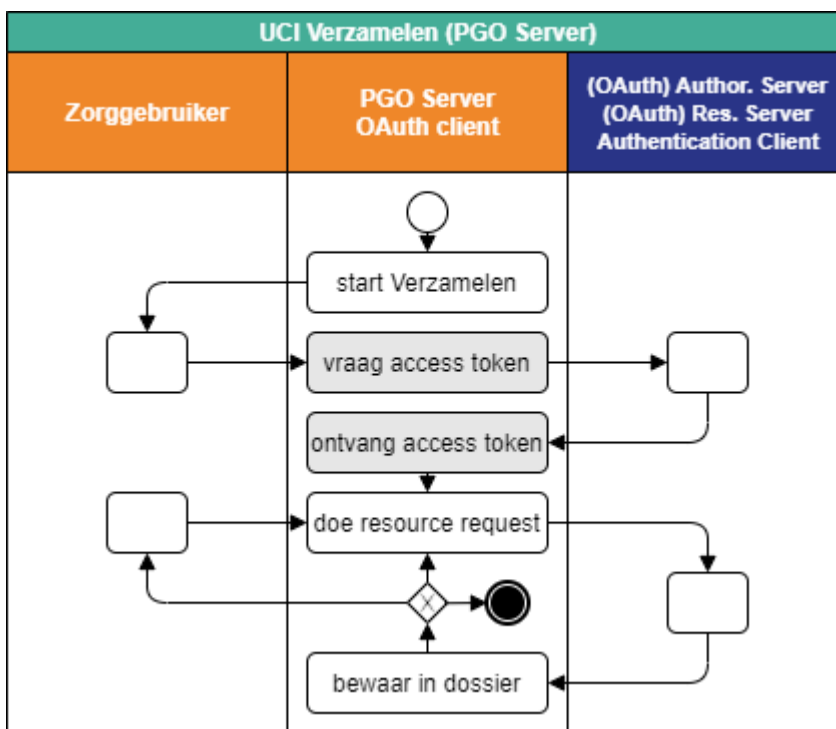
UCI Verzamelen (PGO Server)

Zorggebruiker

PGO Server
OAuth client

(OAuth) Author. Server
(OAuth) Res. Server
Authentication Client

start Verzamelen

vraag access token

ontvang access token

doe resource request

bewaar in dossier